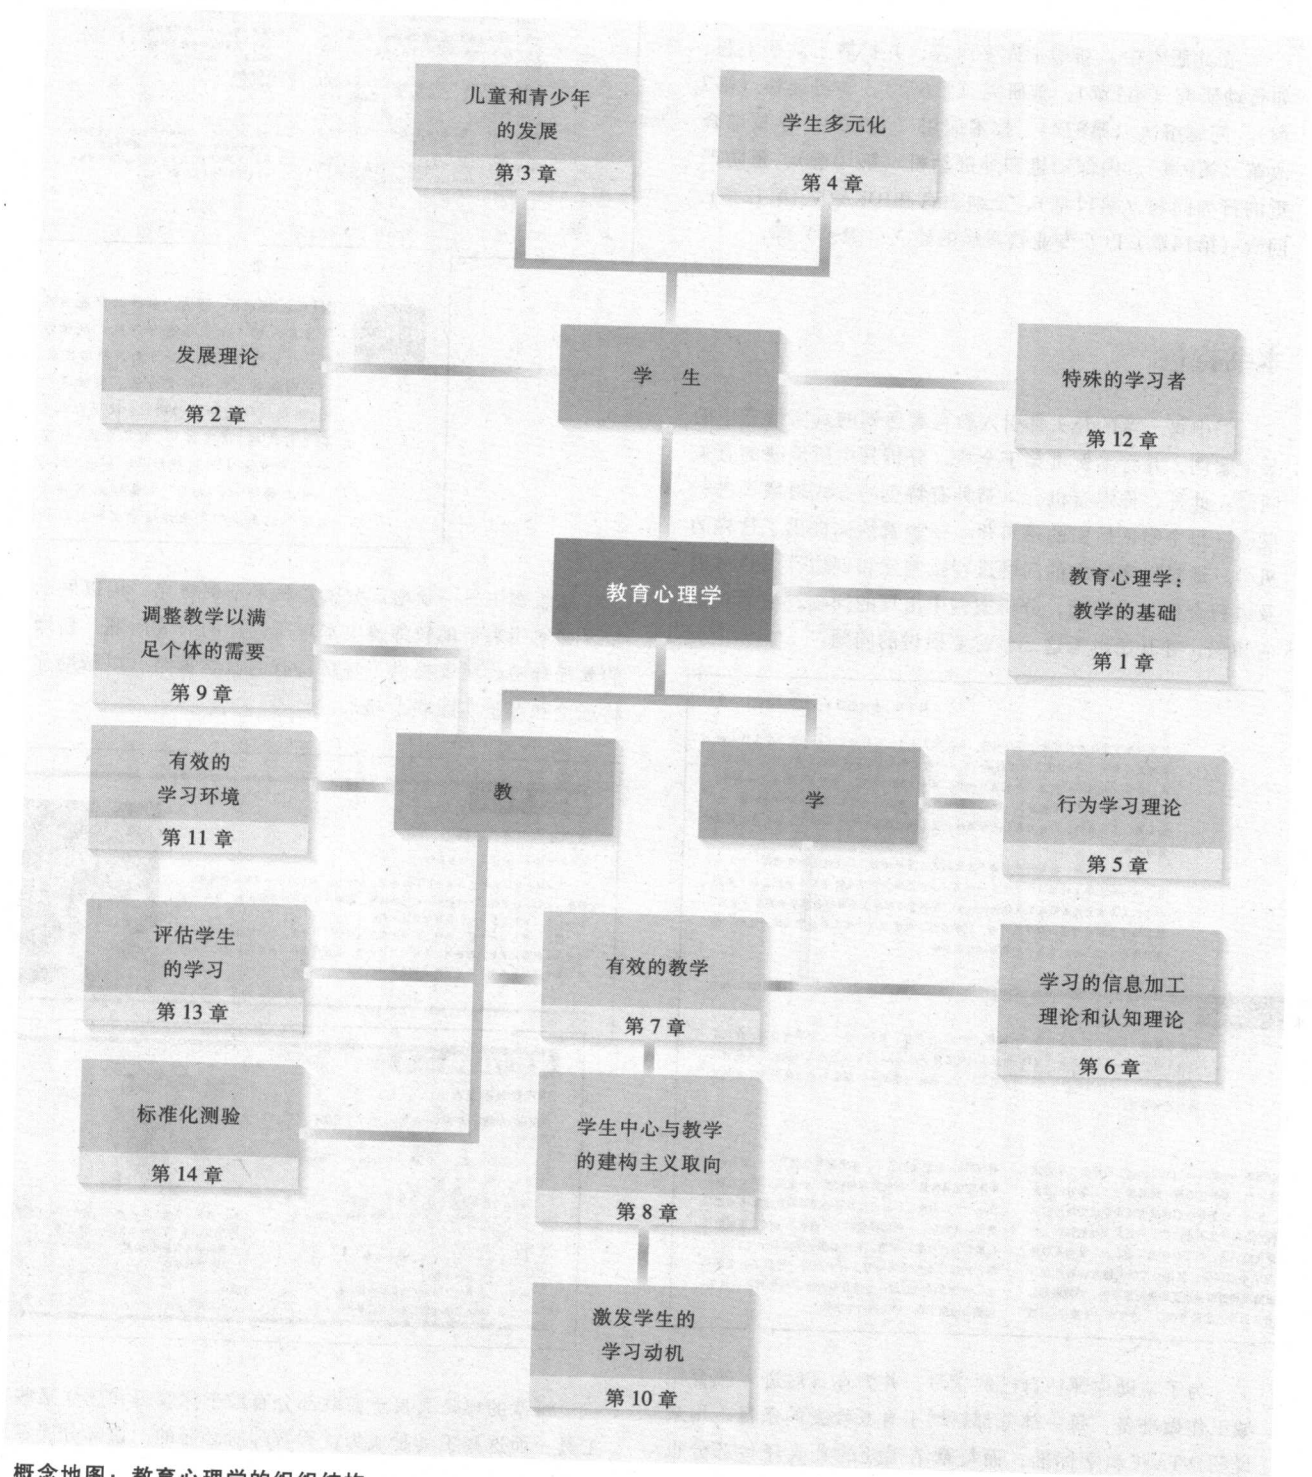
儿童和青少年的发展
第 3 章

学生多元化
第 4 章

发展理论
第 2 章

学　生

特殊的学习者
第 12 章

教育心理学

教育心理学：教学的基础
第 1 章

调整教学以满足个体的需要
第 9 章

有效的学习环境
第 11 章

教

学

行为学习理论
第 5 章

评估学生的学习
第 13 章

有效的教学
第 7 章

学习的信息加工理论和认知理论
第 6 章

标准化测验
第 14 章

学生中心与教学的建构主义取向
第 8 章

激发学生的学习动机
第 10 章

概念地图：教育心理学的组织结构